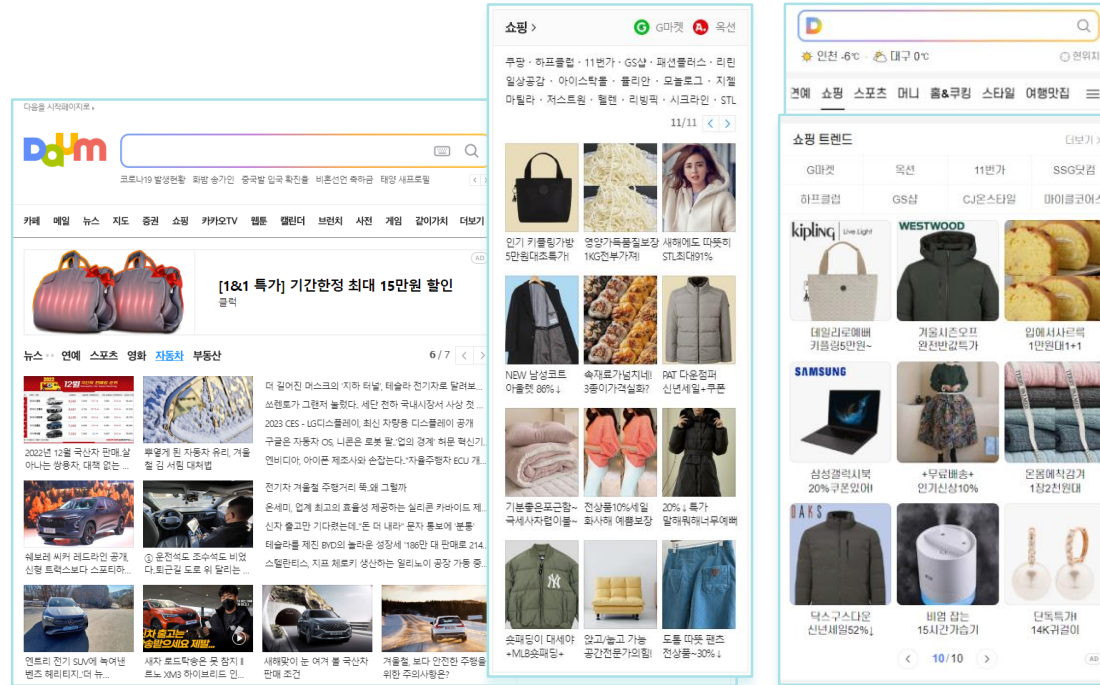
다음을 시작페이지로

Daum

코로나19 발생현황 화방 송가인 중국발 입국 확진율 비혼선언 축하금 태양 새프로필

카페 메일 뉴스 지도 증권 쇼핑 카카오TV 웹툰 캘린더 브런치 사전 게임 같이가치 더보기

AD

[1&1 특가] 기간한정 최대 15만원 할인
클릭

뉴스 연예 스포츠 영화 자동차 부동산 6 / 7

2022년 12월 국산차 판매,살아나는 쌍용차, 대책 없는 ...

뿌옇게 된 자동차 유리, 겨울철 김 서림 대처법

더 길어진 머스크의 '지하 터널', 테슬라 전기차로 달려보...
쏘렌토가 그랜저 눌렀다.. 세단 천하 국내시장서 사상 첫 ...
2023 CES - LG디스플레이, 최신 차량용 디스플레이 공개
구글은 자동차 OS, 니콘은 로봇 팔.. '업의 경계' 허문 혁신기...
엔비디아, 아이폰 제조사와 손잡는다.."자율주행차 ECU 개...

쉐보레 씨커 레드라인 공개, 신형 트랙스보다 스포티하...

① 운전석도 조수석도 비었다.트리근길 도로 위 달리는 ...

전기차 겨울철 주행거리 뚝,왜 그럴까
온세미, 업계 최고의 효율성 제공하는 실리콘 카바이드 제...
신차 출고만 기다렸는데.."돈 더 내라" 문자 통보에 '분통'
테슬라를 제친 BYD의 놀라운 성장세 '186만 대 판매로 214...
스텔란티스, 지프 체로키 생산하는 일리노이 공장 가동 중...

렉트린 전기 SUV에 녹여낸 벤츠 헤리티지..'더 뉴...

새차 로드탁송은 못 참지 II 르노 XM3 하이브리드 인...

새해맞이 눈 여겨 볼 국산차 판매 조건

겨울철, 보다 안전한 주행을 위한 주의사항은?

쇼핑 > G마켓 옥션

쿠팡 · 하프클럽 · 11번가 · GS샵 · 패션플러스 · 리빙 일상공감 · 아이스탁툴 · 룰리안 · 모놀로그 · 지젤 마틸라 · 저스트원 · 헬렌 · 리빙픽 · 시크라인 · STL

11/11

인기 키플링가방 5만원대초특가!
영양가득풀질보장 1KG천부가격!
새해에도 따뜻히 STL최대91%
NEW 남성코트 아울렛 86%↓
속재료가넘치네! 3종이가격실화?
PAT 다운점퍼 신년세일+쿠폰
기분좋은포근함~ 극세사차렵이불~
전상품10%세일 화사해 예쁨보장
20% ↓ 특가 말해뭐해너무예뻐
숏패딩이 대세야 +MLB숏패딩+
앉고,눕고 가능 공간전문가의힘!
도톰 따뜻 팬츠 전상품~30%↓

D

인천 -6℃ 대구 0℃ 현위치

경제 쇼핑 스포츠 머니 홈&쿠킹 스타일 여행맛집

쇼핑 트렌드 더보기

| G마켓 | 옥션 | 11번가 | SSG닷컴 |
|---|---|---|---|
| 하프클럽 | GS샵 | CJ온스타일 | 마이클코어스 |

데일리로예뻐 키플링5만원~
겨울시즌오프 완전반값특가
입에서사르륵 1만원대1+1
삼성갤럭시북 20%쿠폰있어!
+무료배송+ 인기신상10%
온몸예착감겨 1장2천원대
닥스구스다운 신년세일52%↓
비염 잡는 15시간가습기
단독특가! 14K귀걸이

10/10

AD